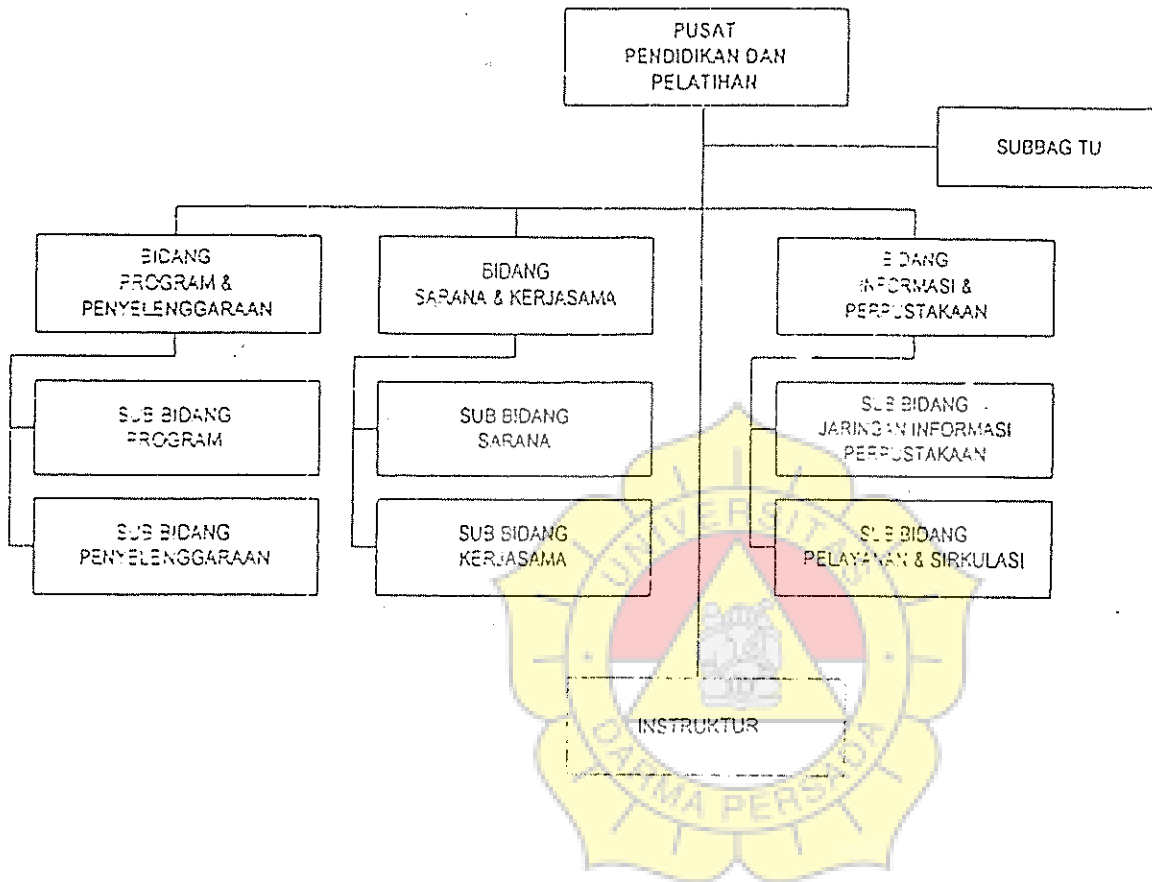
PUSAT
PENDIDIKAN DAN
PELATIHAN

SUBBAG TU

BIDANG
PROGRAM &
PENYELENGGARAAN

BIDANG
SARANA & KERJASAMA

BIDANG
INFORMASI &
PERPUSTAKAAN

SUB BIDANG
PROGRAM

SUB BIDANG
SARANA

SUB BIDANG
JARINGAN INFORMASI
PERPUSTAKAAN

SUB BIDANG
PENYELENGGARAAN

SUB BIDANG
KERJASAMA

SUB BIDANG
PELAYANAN & SIRKULASI

INSTRUKTUR

UNIVERSITAS
DARMA PERSADA